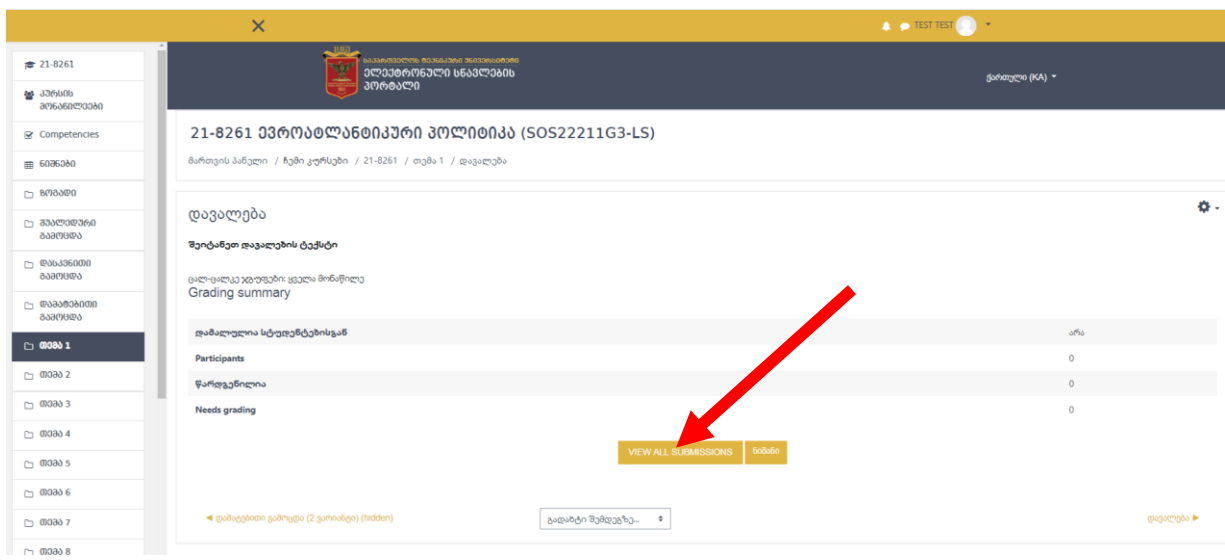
TEST TEST

21-8261
კურსის მონაწილეები
Competencies
ნიშნები
ზოგადი
შუალედური გამოცდა
დასკვნითი გამოცდა
დამატებითი გამოცდა
თემა 1
თემა 2
თემა 3
თემა 4
თემა 5
თემა 6
თემა 7
თემა 8

საქართველოს თავდაცვის სამინისტრო
ელექტრონული სწავლების პორტალი

ქართული (KA)

21-8261 ევროატლანტიკური პოლიტიკა (SOS22211G3-LS)

მართვის პანელი / ჩემი კურსები / 21-8261 / თემა 1 / დავალება

დავალება

შეიტანეთ დავალების ტექსტი

ცალ-ცალკე ჯგუფები: ყველა მონაწილე
Grading summary

| | |
|---|---|
| დამალულია სტუდენტებისგან | არა |
| Participants | 0 |
| წარდგენილია | 0 |
| Needs grading | 0 |

VIEW ALL SUBMISSIONS
ნიშანი

◄ დამატებითი გამოცდა (2 ვარიანტი) (hidden)
გადადით შემდეგზე...
დავალება ►